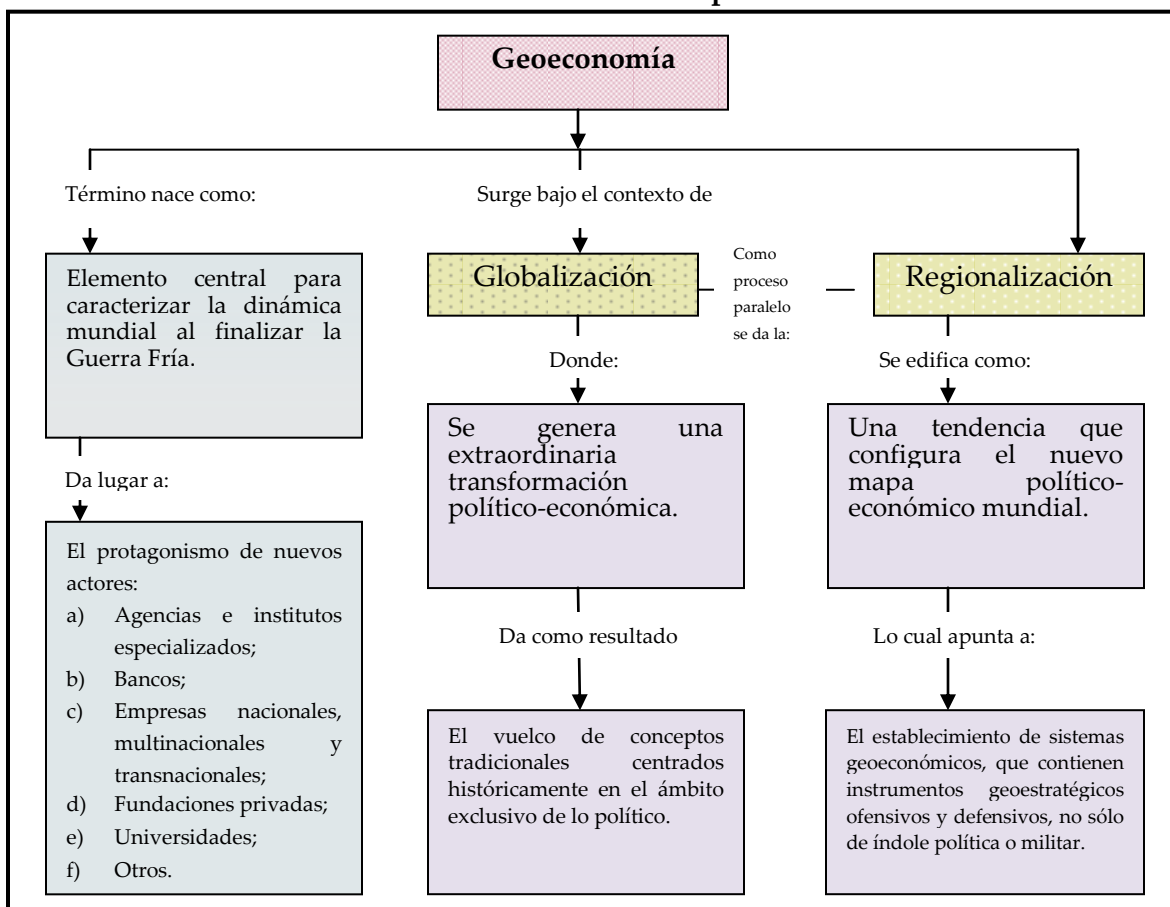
Geoeconomía

Término nace como:

Elemento central para caracterizar la dinámica mundial al finalizar la Guerra Fría.

Da lugar a:

El protagonismo de nuevos actores:
a) Agencias e institutos especializados;
b) Bancos;
c) Empresas nacionales, multinacionales y transnacionales;
d) Fundaciones privadas;
e) Universidades;
f) Otros.

Surge bajo el contexto de

Globalización

Como proceso paralelo se da la:

Regionalización

Donde:

Se genera una extraordinaria transformación político-económica.

Da como resultado

El vuelco de conceptos tradicionales centrados históricamente en el ámbito exclusivo de lo político.

Se edifica como:

Una tendencia que configura el nuevo mapa político-económico mundial.

Lo cual apunta a:

El establecimiento de sistemas geoeconómicos, que contienen instrumentos geoestratégicos ofensivos y defensivos, no sólo de índole política o militar.